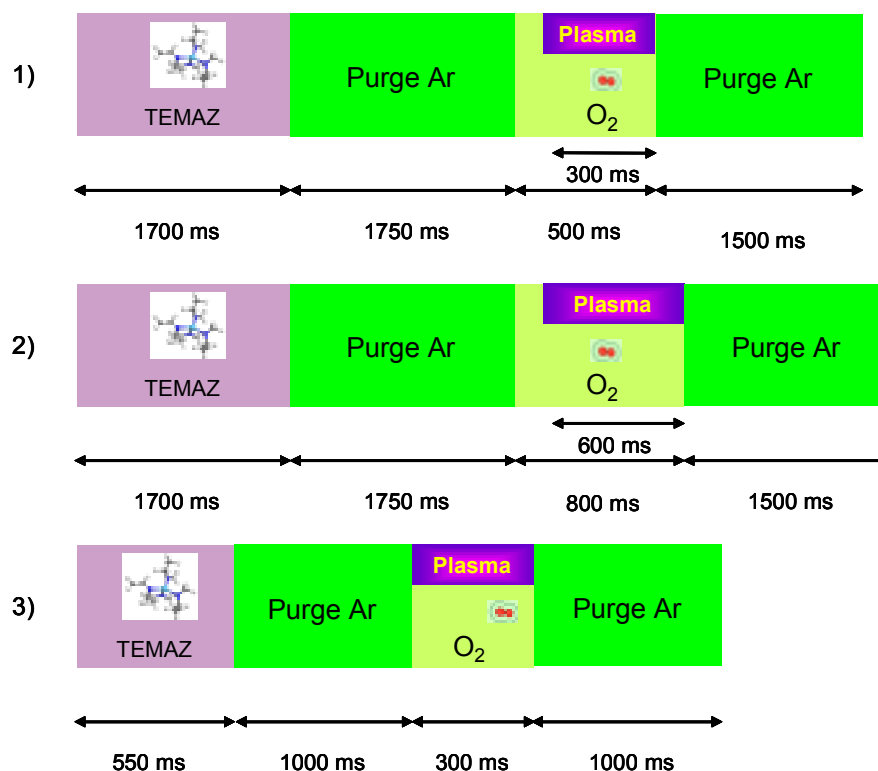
1)

TEMAZ

Purge Ar

Plasma

$O_2$

Purge Ar

300 ms

1700 ms

1750 ms

500 ms

1500 ms

2)

TEMAZ

Purge Ar

Plasma

$O_2$

Purge Ar

600 ms

1700 ms

1750 ms

800 ms

1500 ms

3)

TEMAZ

Purge Ar

Plasma

$O_2$

Purge Ar

550 ms

1000 ms

300 ms

1000 ms